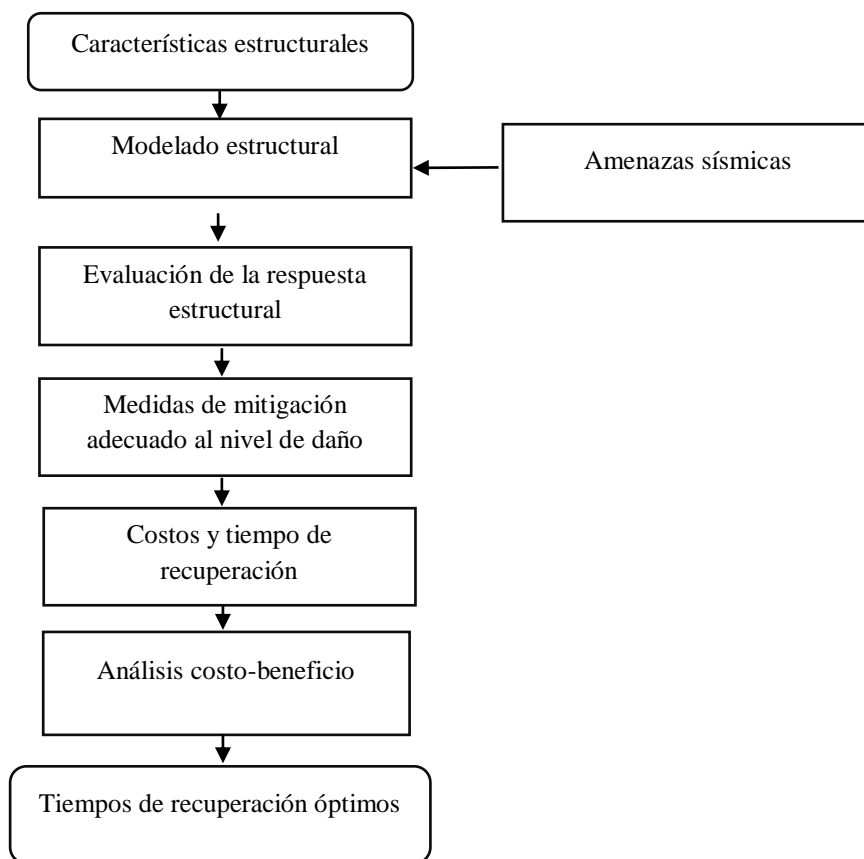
Características estructurales

Modelado estructural

Amenazas sísmicas

Evaluación de la respuesta estructural

Medidas de mitigación adecuado al nivel de daño

Costos y tiempo de recuperación

Análisis costo-beneficio

Tiempos de recuperación óptimos